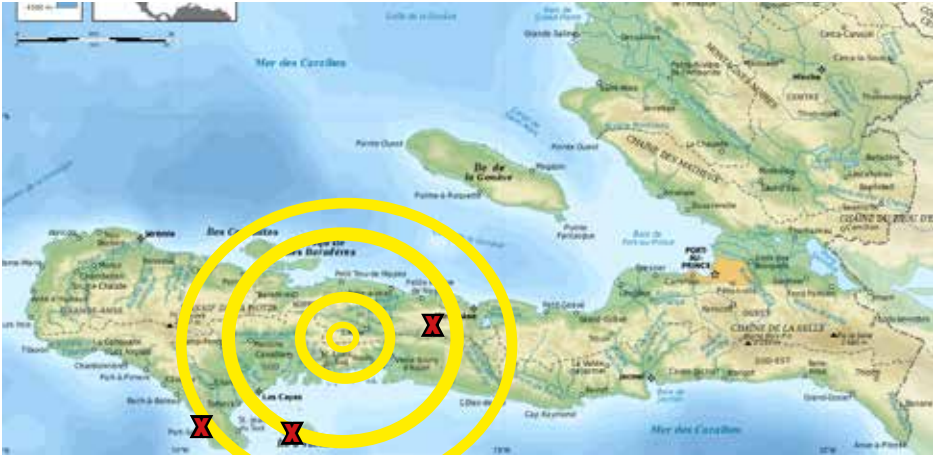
Mer des Caraïbes

Golfe de la Gonâve

Île de la Gonâve

Pointe Ouest

Pointe-à-Raquette

Anse-à-Galets

Pointe Fantasque

Baie de Port-au-Prince

PORT-AU-PRINCE

Jérémie

Les Cayes

Miragoâne

Petit-Goâve

Léogâne

Jacmel

Cap Raymond

Côtes-de-Fer

CHAÎNE DE LA SELLE

CHAÎNE DES MATHEUX

OUEST

SUD-EST

GRANDE-ANSE

CENTRE

Saint-Marc

Hinche

Mer des Caraïbes